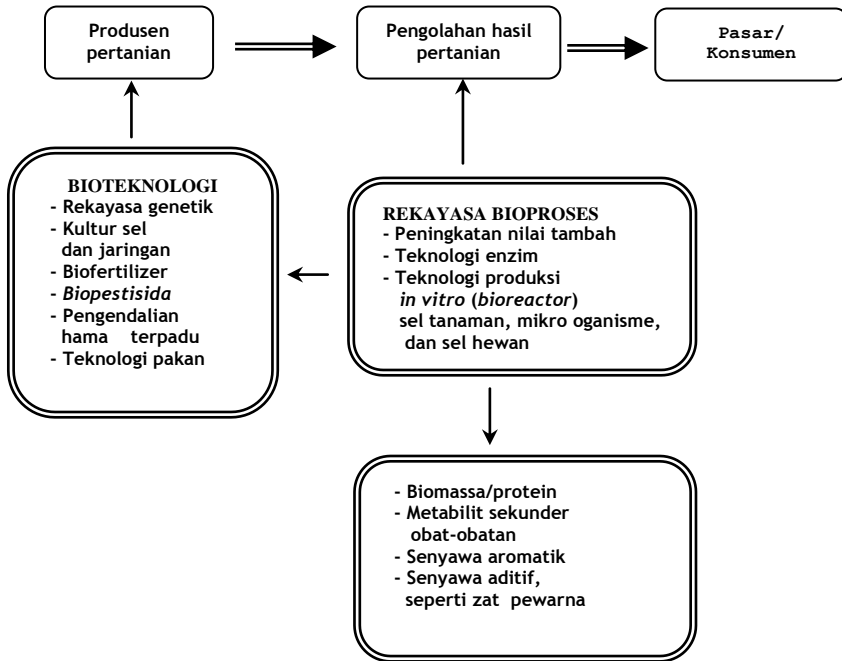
Produsen pertanian

Pengolahan hasil pertanian

Pasar/ Konsumen

BIOTEKNOLOGI
- Rekayasa genetik
- Kultur sel dan jaringan
- Biofertilizer
- *Biopestisida*
- Pengendalian hama terpadu
- Teknologi pakan

REKAYASA BIOPROSES
- Peningkatan nilai tambah
- Teknologi enzim
- Teknologi produksi *in vitro* (*bioreactor*) sel tanaman, mikro organisme, dan sel hewan

- Biomassa/protein
- Metabilit sekunder obat-obatan
- Senyawa aromatik
- Senyawa aditif, seperti zat pewarna